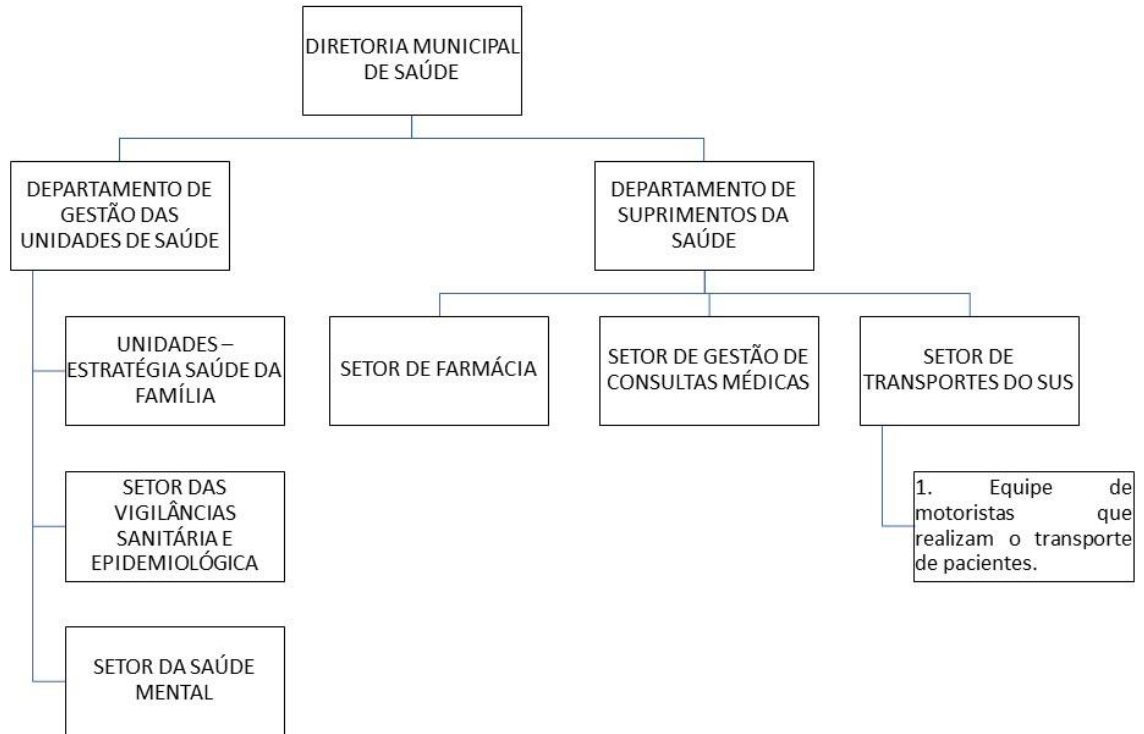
DIRETORIA MUNICIPAL DE SAÚDE

DEPARTAMENTO DE GESTÃO DAS UNIDADES DE SAÚDE

DEPARTAMENTO DE SUPRIMENTOS DA SAÚDE

UNIDADES – ESTRATÉGIA SAÚDE DA FAMÍLIA

SETOR DE FARMÁCIA

SETOR DE GESTÃO DE CONSULTAS MÉDICAS

SETOR DE TRANSPORTES DO SUS

1. Equipe de motoristas que realizam o transporte de pacientes.

SETOR DAS VIGILÂNCIAS SANITÁRIA E EPIDEMIOLÓGICA

SETOR DA SAÚDE MENTAL